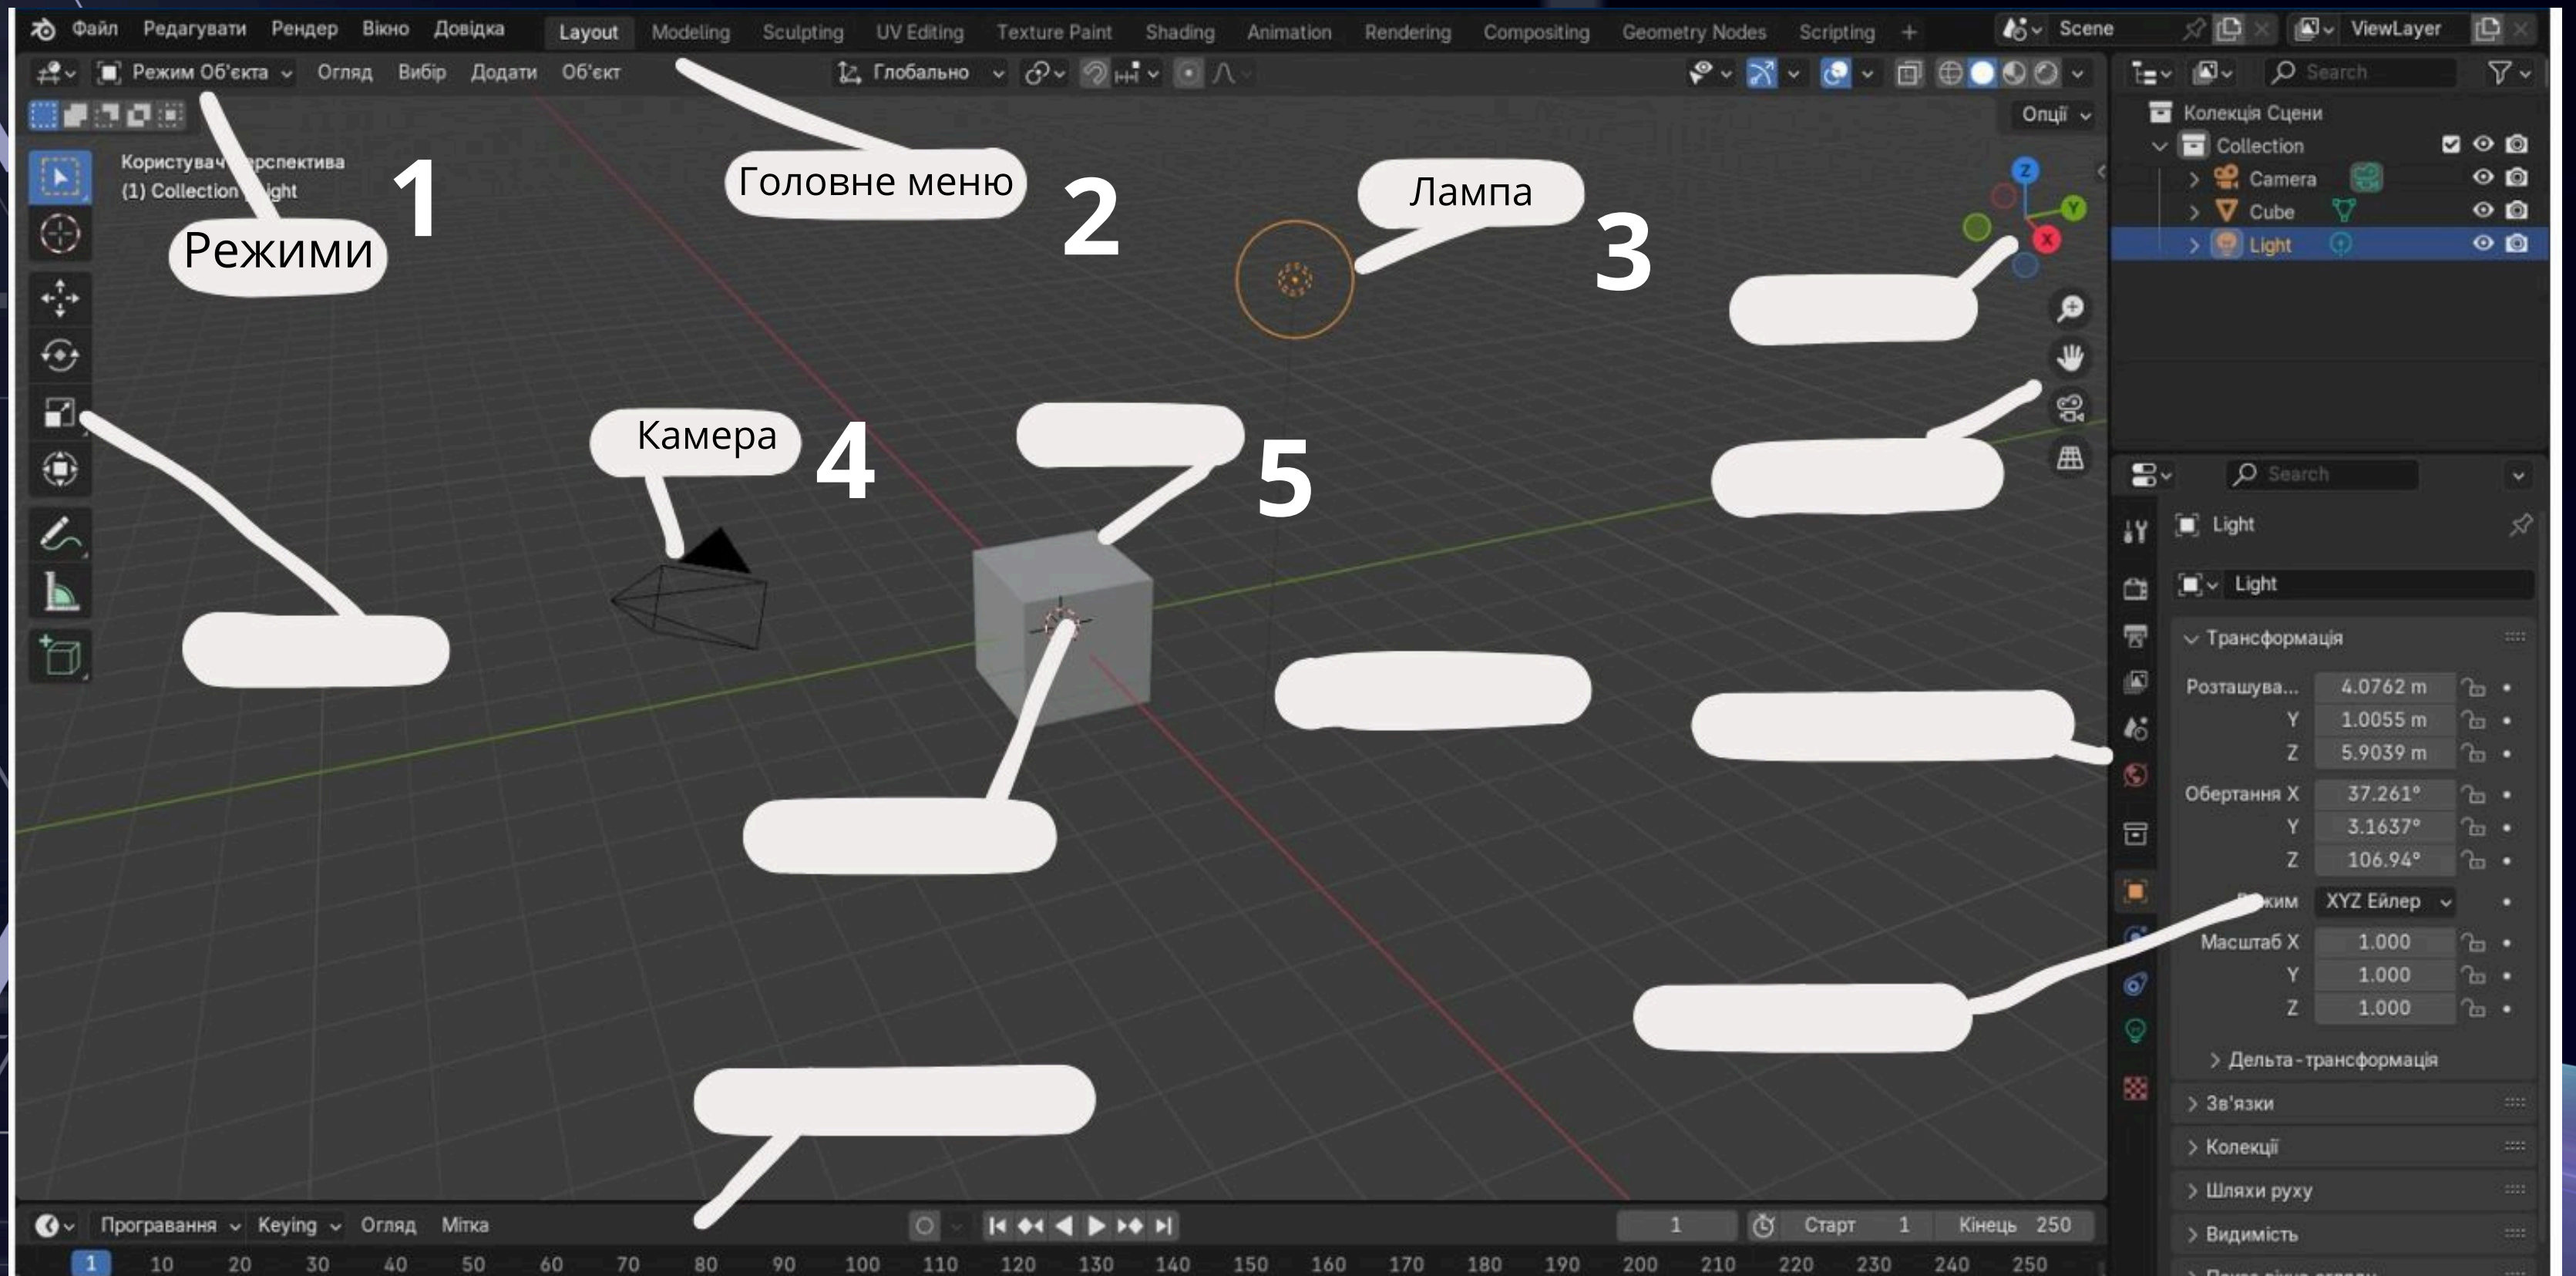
Файл Редагувати Рендер Вікно Довідка Layout Modeling Sculpting UV Editing Texture Paint Shading Animation Rendering Compositing Geometry Nodes Scripting + Scene ViewLayer

Режим Об'єкта Огляд Вибір Додати Об'єкт Глобально Опції

Search

Колекція Сцени
Collection
Camera
Cube
Light

Користувач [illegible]рспектива
(1) Collection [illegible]ight

Режими 1

Головне меню 2

Лампа 3

Камера 4

5

Search

Light

Light

Трансформація
Розташува... 4.0762 m
Y 1.0055 m
Z 5.9039 m
Обертання X 37.261°
Y 3.1637°
Z 106.94°
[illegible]жим XYZ Ейлер
Масштаб X 1.000
Y 1.000
Z 1.000
Дельта-трансформація
Зв'язки
Колекції
Шляхи руху
Видимість

Програвання Keying Огляд Мітка 1 Старт 1 Кінець 250

1 10 20 30 40 50 60 70 80 90 100 110 120 130 140 150 160 170 180 190 200 210 220 230 240 250